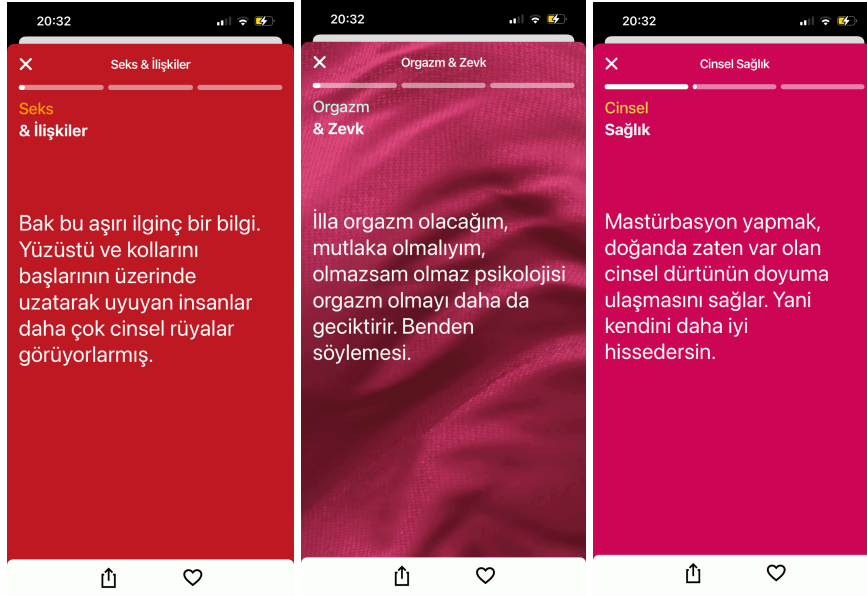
20:32

Seks & İlişkiler

Seks
& İlişkiler

Bak bu aşırı ilginç bir bilgi. Yüzüstü ve kollarını başlarının üzerinde uzatarak uyuyan insanlar daha çok cinsel rüyalar görüyorlarmış.

20:32

Orgazm & Zevk

Orgazm
& Zevk

İlla orgazm olacağım, mutlaka olmalıyım, olmazsam olmaz psikolojisi orgazm olmayı daha da geciktirir. Benden söylemesi.

20:32

Cinsel Sağlık

Cinsel
Sağlık

Mastürbasyon yapmak, doğanda zaten var olan cinsel dürtünün doyuma ulaşmasını sağlar. Yani kendini daha iyi hissedersin.